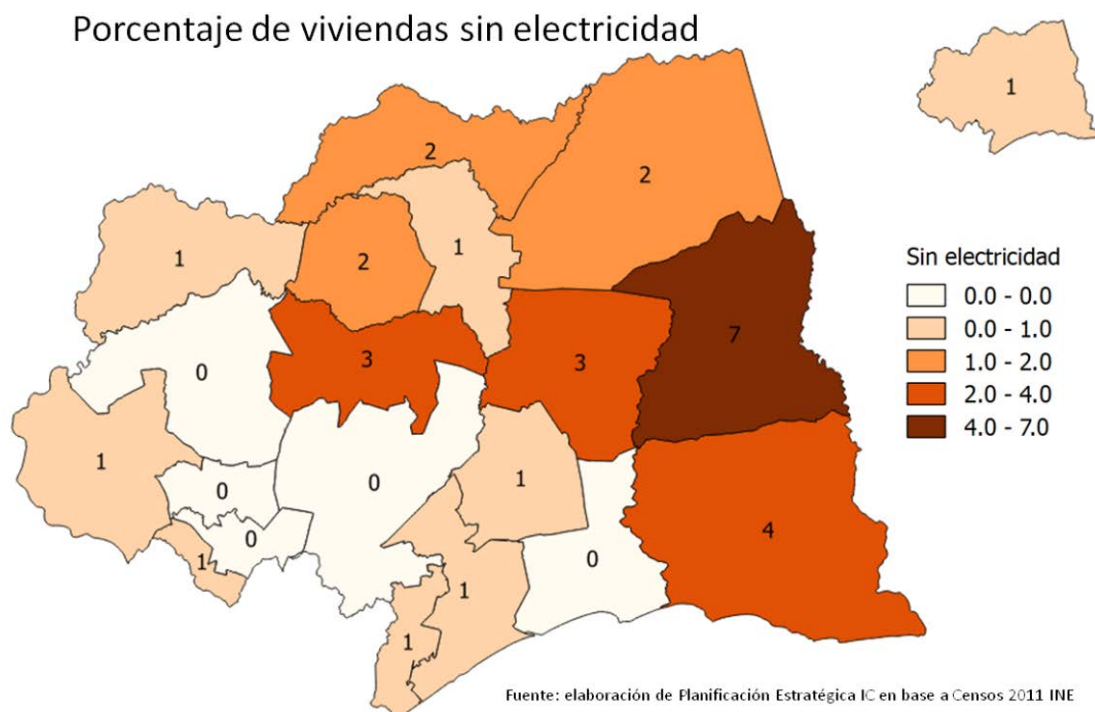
Porcentaje de viviendas sin electricidad

1

2

2

1

2

1

Sin electricidad
0.0 - 0.0
0.0 - 1.0
1.0 - 2.0
2.0 - 4.0
4.0 - 7.0

0

3

3

7

1

0

1

0

0

4

1

0

1

1

Fuente: elaboración de Planificación Estratégica IC en base a Censos 2011 INE